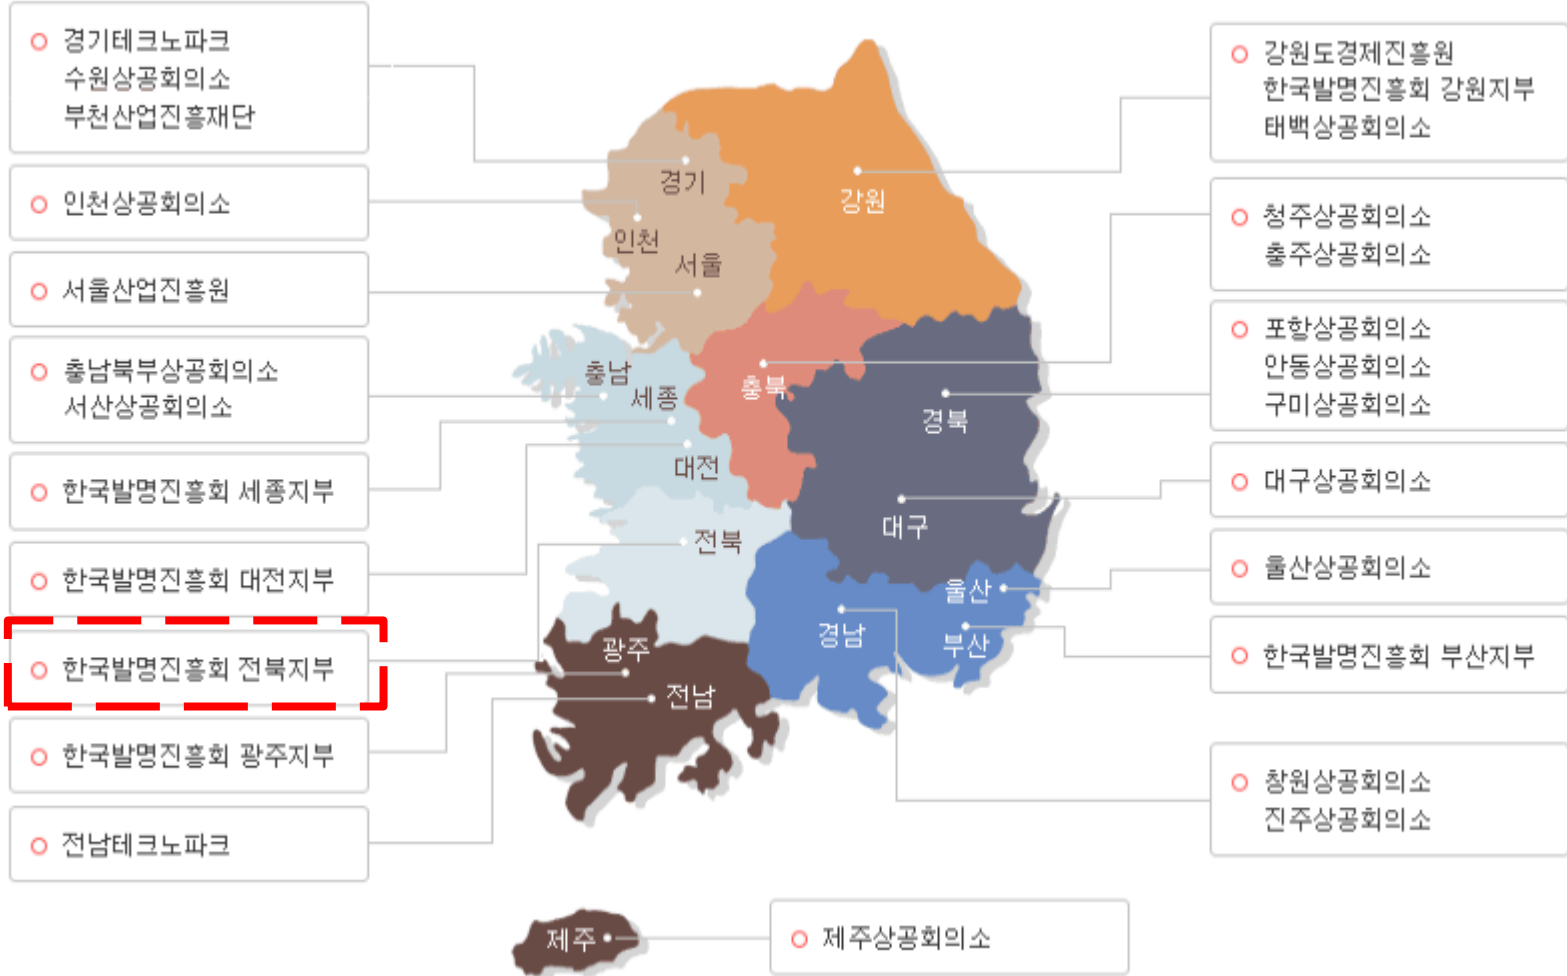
경기테크노파크
수원상공회의소
부천산업진흥재단

인천상공회의소

서울산업진흥원

충남북부상공회의소
서산상공회의소

한국발명진흥회 세종지부

한국발명진흥회 대전지부

한국발명진흥회 전북지부

한국발명진흥회 광주지부

전남테크노파크

경기
인천
서울
강원
충남
세종
충북
경북
대전
전북
대구
울산
경남
부산
광주
전남
제주

강원도경제진흥원
한국발명진흥회 강원지부
태백상공회의소

청주상공회의소
충주상공회의소

포항상공회의소
안동상공회의소
구미상공회의소

대구상공회의소

울산상공회의소

한국발명진흥회 부산지부

창원상공회의소
진주상공회의소

제주상공회의소